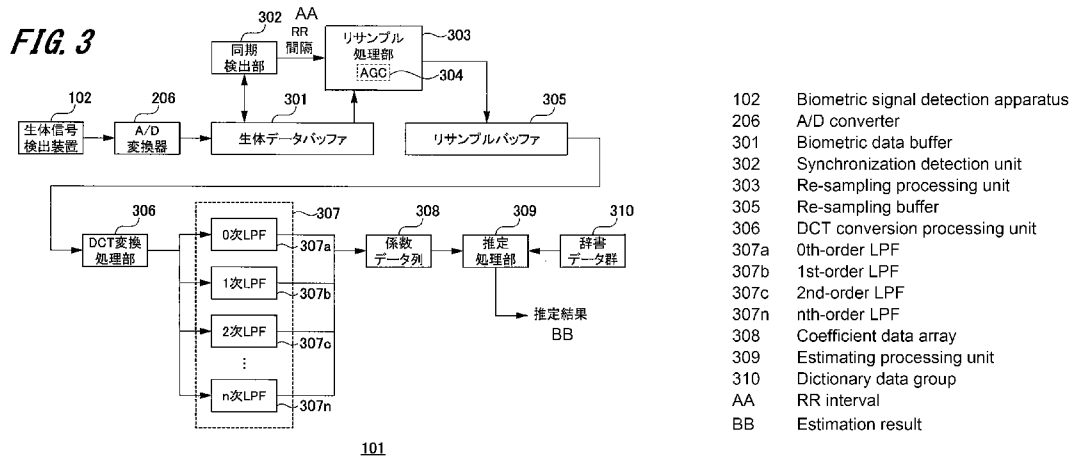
FIG. 3

302
同期検出部
AA
RR間隔
リサンプル処理部
303
AGC
304
102
生体信号検出装置
206
A/D変換器
301
生体データバッファ
305
リサンプルバッファ

306
DCT変換処理部
307
0次LPF
307a
1次LPF
307b
2次LPF
307c
⋮
n次LPF
307n
308
係数データ列
309
推定処理部
310
辞書データ群
推定結果
BB

101

| | |
|---|---|
| 102 | Biometric signal detection apparatus |
| 206 | A/D converter |
| 301 | Biometric data buffer |
| 302 | Synchronization detection unit |
| 303 | Re-sampling processing unit |
| 305 | Re-sampling buffer |
| 306 | DCT conversion processing unit |
| 307a | 0th-order LPF |
| 307b | 1st-order LPF |
| 307c | 2nd-order LPF |
| 307n | nth-order LPF |
| 308 | Coefficient data array |
| 309 | Estimating processing unit |
| 310 | Dictionary data group |
| AA | RR interval |
| BB | Estimation result |